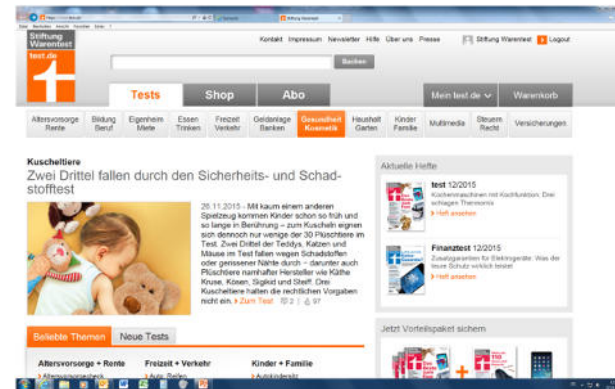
Stiftung Warentest

Datei Bearbeiten Ansicht Favoriten Extras ?

Stiftung Warentest

test.de

Kontakt Impressum Newsletter Hilfe Über uns Presse

Stiftung Warentest

Logout

Suchen

Tests

Shop

Abo

Mein test.de

Warenkorb

Altersvorsorge Rente

Bildung Beruf

Eigenheim Miete

Essen Trinken

Freizeit Verkehr

Geldanlage Banken

Gesundheit Kosmetik

Haushalt Garten

Kinder Familie

Multimedia

Steuern Recht

Versicherungen

Kuscheltiere

Zwei Drittel fallen durch den Sicherheits- und Schadstofftest

26.11.2015 - Mit kaum einem anderen Spielzeug kommen Kinder schon so früh und so lange in Berührung – zum Kuscheln eignen sich dennoch nur wenige der 30 Plüschtiere im Test. Zwei Drittel der Teddys, Katzen und Mäuse im Test fallen wegen Schadstoffen oder gerissener Nähte durch – darunter auch Plüschtiere namhafter Hersteller wie Käthe Kruse, Kösen, Sigikid und Steiff. Drei Kuscheltiere hatten die rechtlichen Vorgaben nicht ein. Zum Test 2 97

Aktuelle Hefte

test 12/2015

Küchenmaschinen mit Kochfunktion: Drei schlagen Thermomix

Heft ansehen

Finanztest 12/2015

Zusatzgarantien für Elektrogeräte: Was der neue Schutz wirklich bietet

Heft ansehen

Jetzt Vorteilspaket sichern

Beliebte Themen

Neue Tests

Altersvorsorge + Rente

Freizeit + Verkehr

Kinder + Familie

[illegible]

Auto, Reifen

Autokindersitz